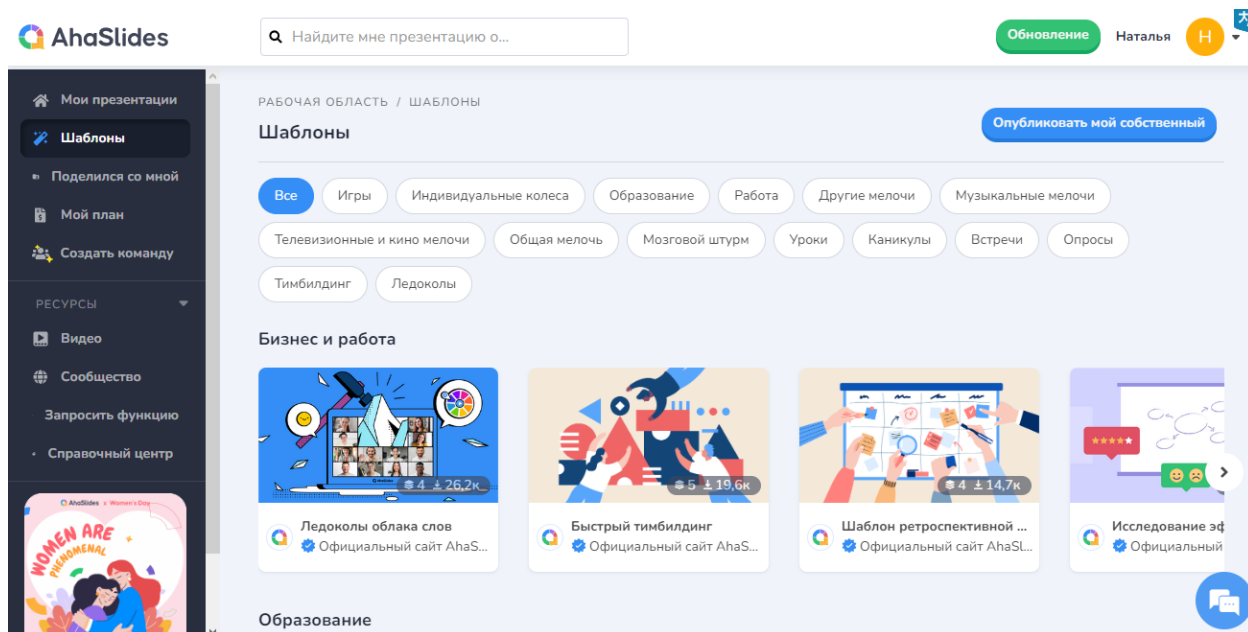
AhaSlides

Найдите мне презентацию о...

Обновление Наталья Н

Мои презентации
Шаблоны
Поделился со мной
Мой план
Создать команду

РЕСУРСЫ
Видео
Сообщество
Запросить функцию
Справочный центр

AhaSlides x Women's Day
WOMEN ARE PHENOMENAL

РАБОЧАЯ ОБЛАСТЬ / ШАБЛОНЫ

Шаблоны

Опубликовать мой собственный

Все
Игры
Индивидуальные колеса
Образование
Работа
Другие мелочи
Музыкальные мелочи
Телевизионные и кино мелочи
Общая мелочь
Мозговой штурм
Уроки
Каникулы
Встречи
Опросы
Тимбилдинг
Ледоколы

Бизнес и работа

4 26,2к
Ледоколы облака слов
Официальный сайт AhaS...

5 19,6к
Быстрый тимбилдинг
Официальный сайт AhaS...

4 14,7к
Шаблон ретроспективной ...
Официальный сайт AhaSl...

Исследование эф
Официальный

Образование